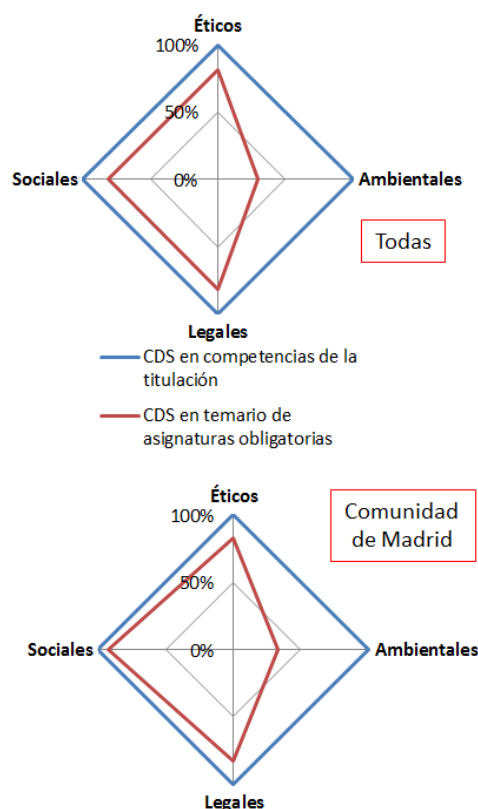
Éticos

100%

50%

0%

Sociales

Ambientales

Legales

Todas

CDS en competencias de la titulación

CDS en temario de asignaturas obligatorias

Éticos

100%

50%

0%

Sociales

Ambientales

Legales

Comunidad de Madrid